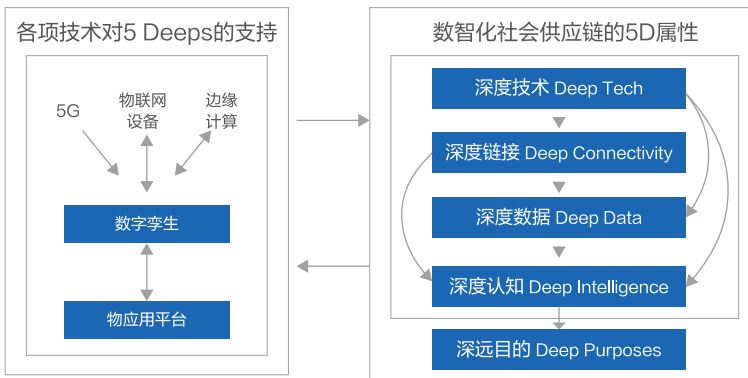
各项技术对5 Deeps的支持

5G

物联网设备

边缘计算

数字孪生

物应用平台

数智化社会供应链的5D属性

深度技术 Deep Tech

深度链接 Deep Connectivity

深度数据 Deep Data

深度认知 Deep Intelligence

深远目的 Deep Purposes